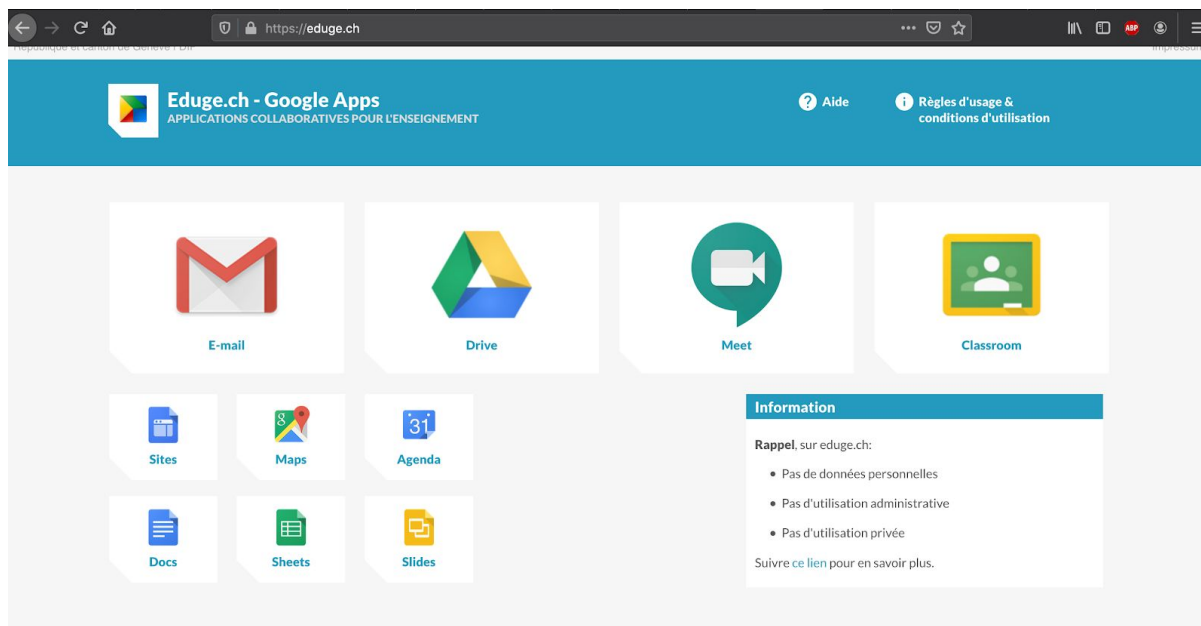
https://eduge.ch

République et canton de Genève | DIP

Impressum

Eduge.ch - Google Apps
APPLICATIONS COLLABORATIVES POUR L'ENSEIGNEMENT

Aide

Règles d'usage & conditions d'utilisation

E-mail

Drive

Meet

Classroom

Sites

Maps

31

Agenda

Docs

Sheets

Slides

Information

Rappel, sur eduge.ch:

- Pas de données personnelles
- Pas d'utilisation administrative
- Pas d'utilisation privée

Suivre ce lien pour en savoir plus.